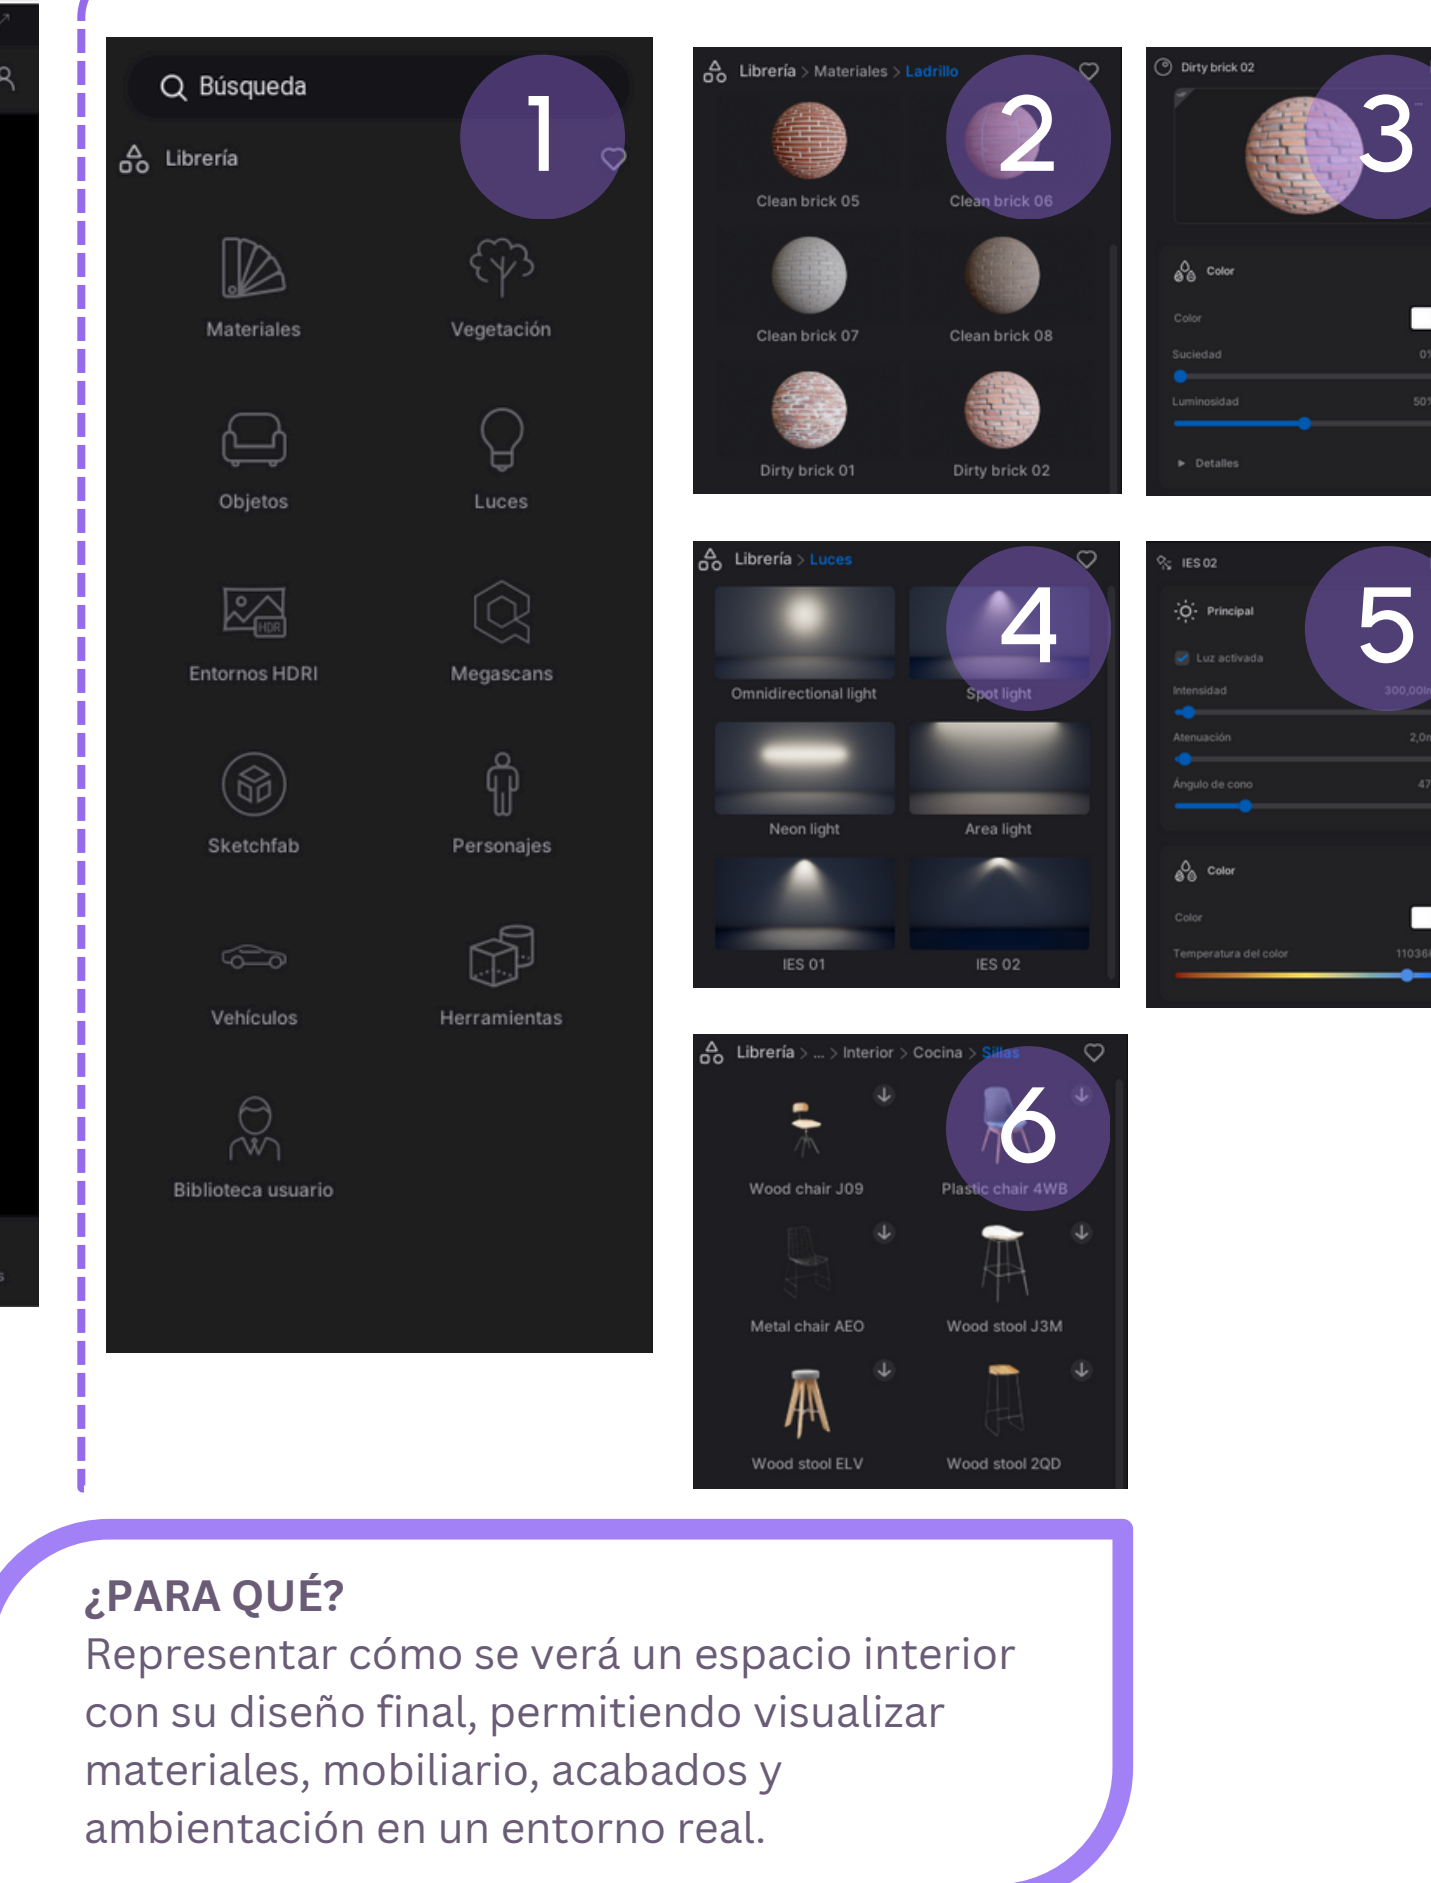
Búsqueda

1

Librería

Materiales
Vegetación
Objetos
Luces
Entornos HDRI
Megascans
Sketchfab
Personajes
Vehículos
Herramientas
Biblioteca usuario

Librería > Materiales > Ladrillo

2

Clean brick 05
Clean brick 06
Clean brick 07
Clean brick 08
Dirty brick 01
Dirty brick 02

Dirty brick 02

3

Color
Color
Suciedad
Luminosidad
Detalles

Librería > Luces

4

Omnidirectional light
Spot light
Neon light
Area light
IES 01
IES 02

IES 02

5

Principal
Luz activada
Intensidad
300,00
Atenuación
2,0
Ángulo de cono
47
Color
Color
Temperatura del color
11036

Librería > ... > Interior > Cocina > Sillas

6

Wood chair J09
Plastic chair 4WB
Metal chair AEO
Wood stool J3M
Wood stool ELV
Wood stool 2QD

¿PARA QUÉ?
Representar cómo se verá un espacio interior con su diseño final, permitiendo visualizar materiales, mobiliario, acabados y ambientación en un entorno real.